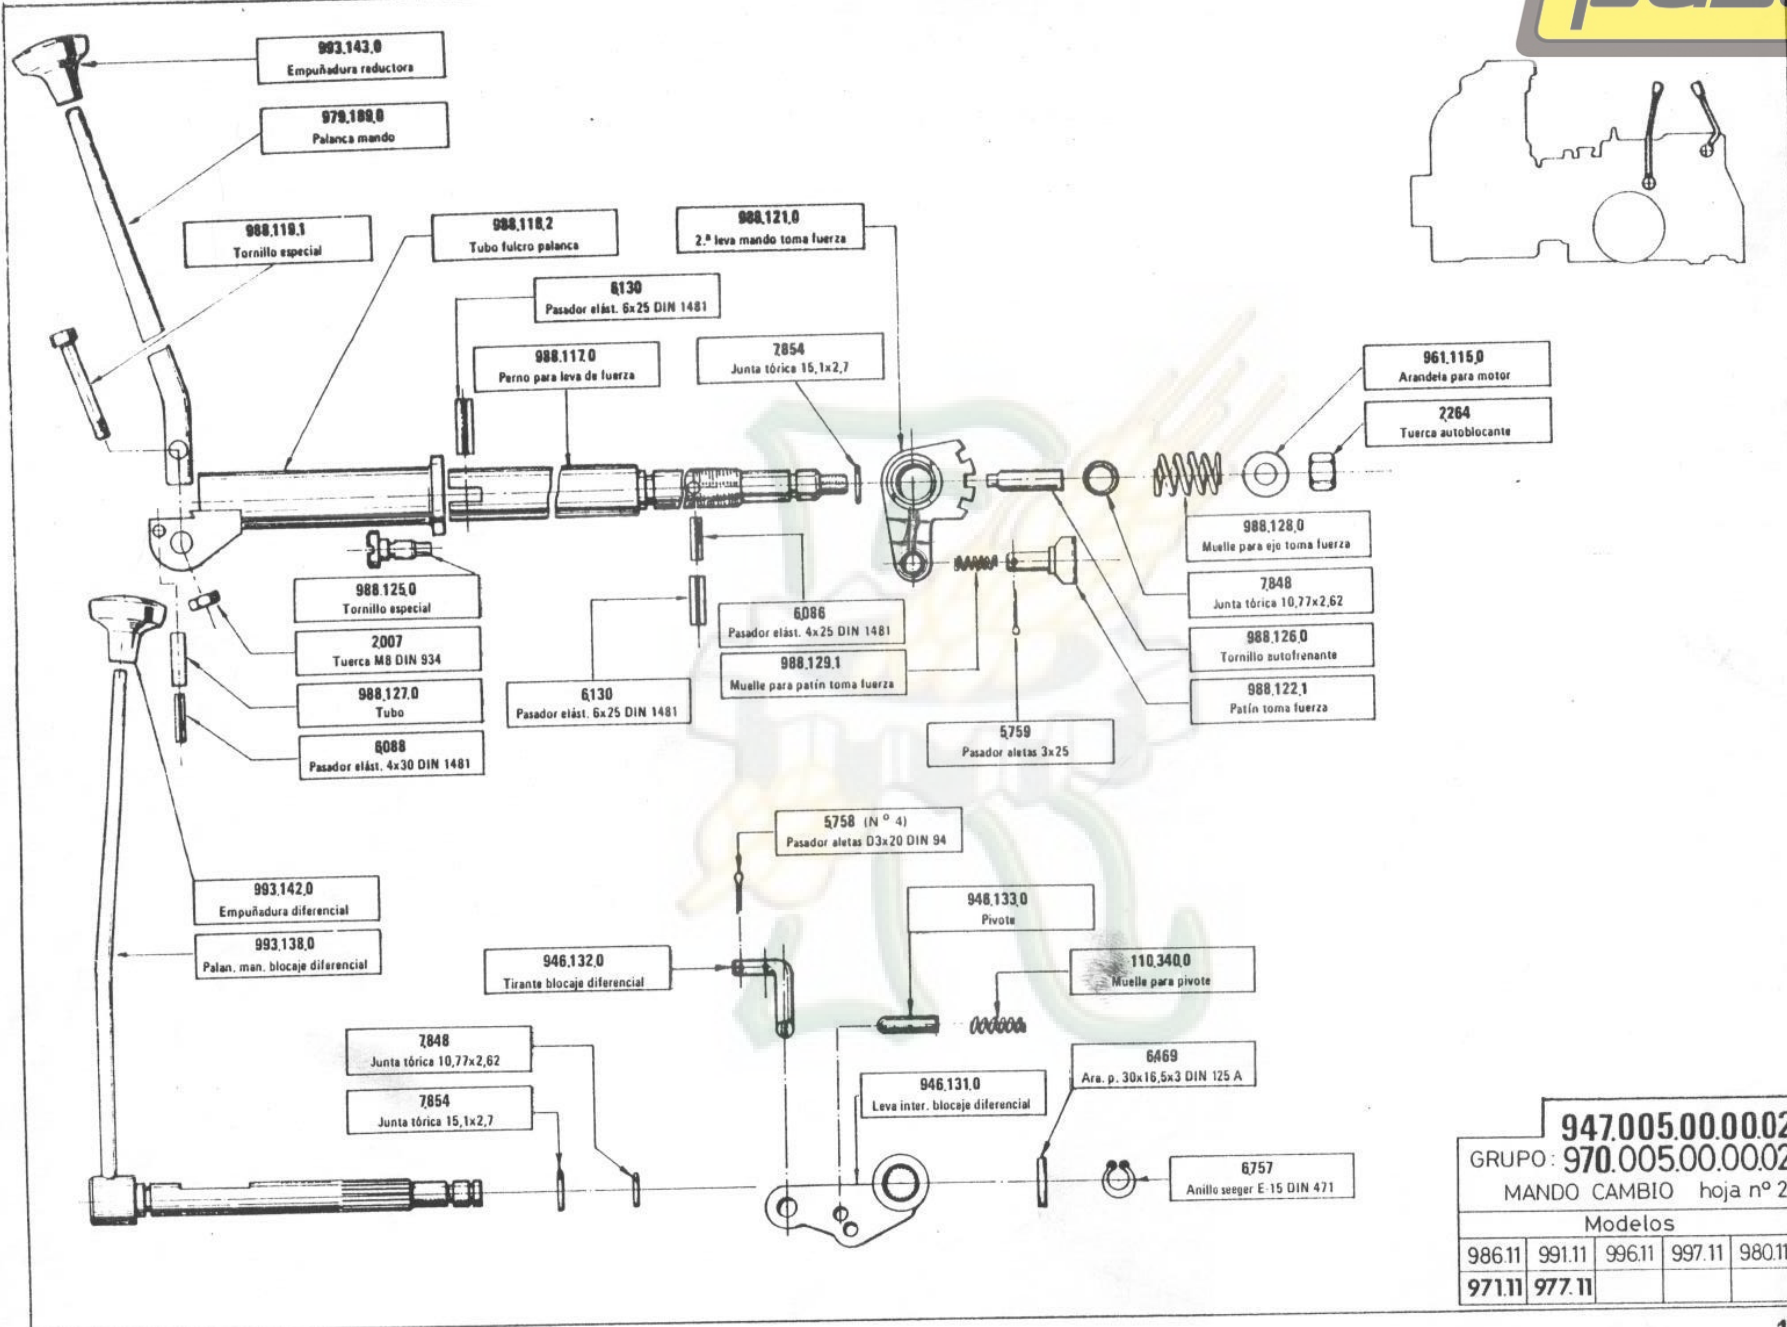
993.143.0
Empuñadura reductora

979.189.0
Palanca mando

988.119.1
Tornillo especial

988.118.2
Tubo fulcro palanca

988.121.0
2.ª leva mando toma fuerza

6130
Pasador elást. 6x25 DIN 1481

988.117.0
Perno para leva de fuerza

7854
Junta tórica 15,1x2,7

961.115.0
Arandela para motor

2264
Tuerca autoblocante

988.128.0
Muelle para eje toma fuerza

7848
Junta tórica 10,77x2,62

988.126.0
Tornillo autofrenante

988.122.1
Patín toma fuerza

988.125.0
Tornillo especial

2007
Tuerca M8 DIN 934

988.127.0
Tubo

6088
Pasador elást. 4x30 DIN 1481

6130
Pasador elást. 6x25 DIN 1481

6086
Pasador elást. 4x25 DIN 1481

988.129.1
Muelle para patín toma fuerza

5759
Pasador aletas 3x25

5758 (N° 4)
Pasador aletas D3x20 DIN 94

993.142.0
Empuñadura diferencial

993.138.0
Palan. man. blocaje diferencial

946.133.0
Pivote

946.132.0
Tirante blocaje diferencial

110.340.0
Muelle para pivote

7848
Junta tórica 10,77x2,62

6469
Ara. p. 30x16,5x3 DIN 125 A

7854
Junta tórica 15,1x2,7

946.131.0
Leva inter. blocaje diferencial

6757
Anillo seeger E-15 DIN 471

947.005.00.00.02
GRUPO: 970.005.00.00.02
MANDO CAMBIO hoja nº 2

| Modelos | | | | |
|---|---|---|---|---|
| 986.11 | 991.11 | 996.11 | 997.11 | 980.11 |
| 971.11 | 977.11 | | | |